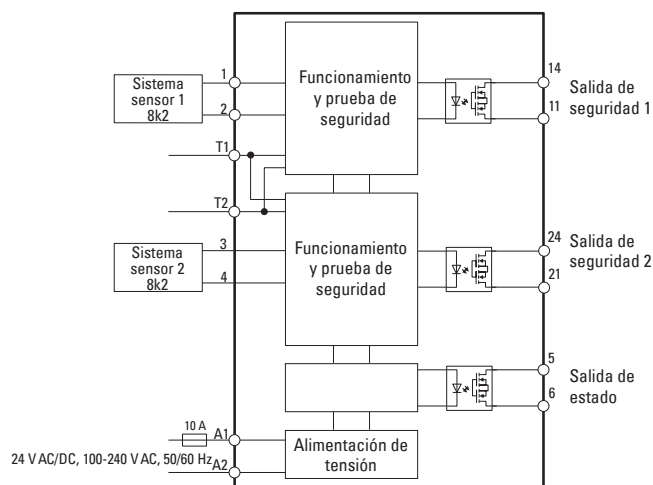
Sistema sensor 1 8k2

1

2

T1

T2

Sistema sensor 2 8k2

3

4

Funcionamiento y prueba de seguridad

Funcionamiento y prueba de seguridad

14

11

Salida de seguridad 1

24

21

Salida de seguridad 2

5

6

Salida de estado

10 A

A1

A2

24 V AC/DC, 100-240 V AC, 50/60 Hz

Alimentación de tensión